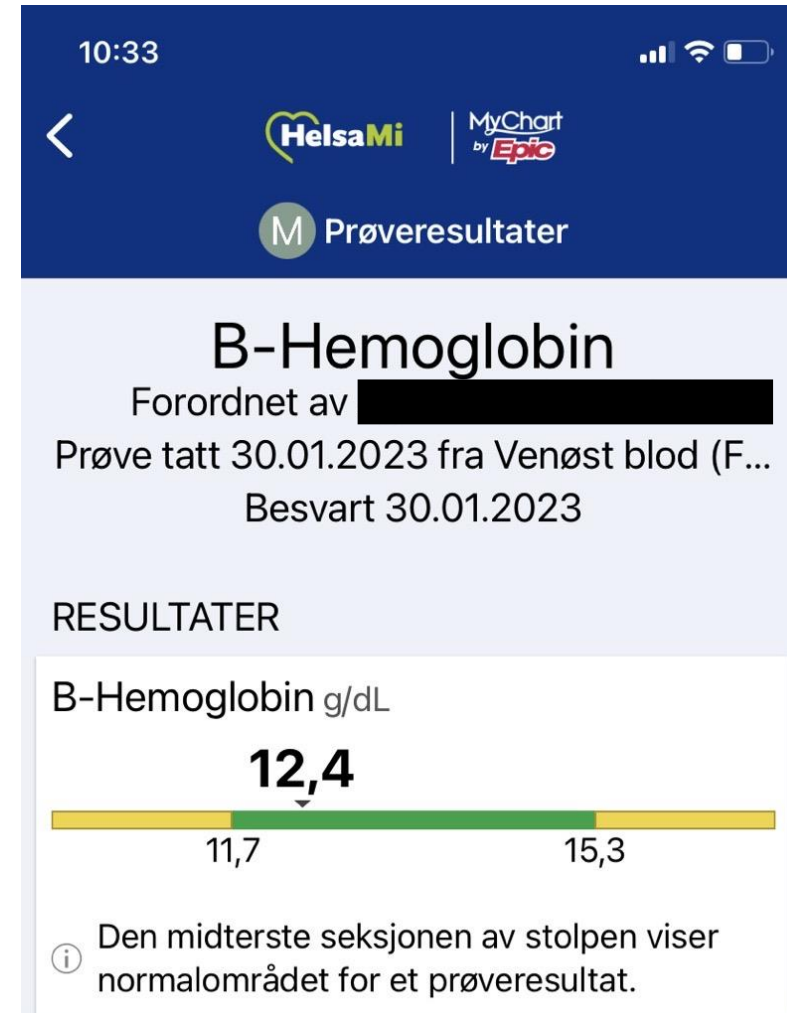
10:33

HelsaMi | MyChart by Epic

M Prøveresultater

B-Hemoglobin

Forordnet av

Prøve tatt 30.01.2023 fra Venøst blod (F...

Besvart 30.01.2023

RESULTATER

B-Hemoglobin g/dL

12,4

11,7

15,3

Den midterste seksjonen av stolpen viser normalområdet for et prøveresultat.